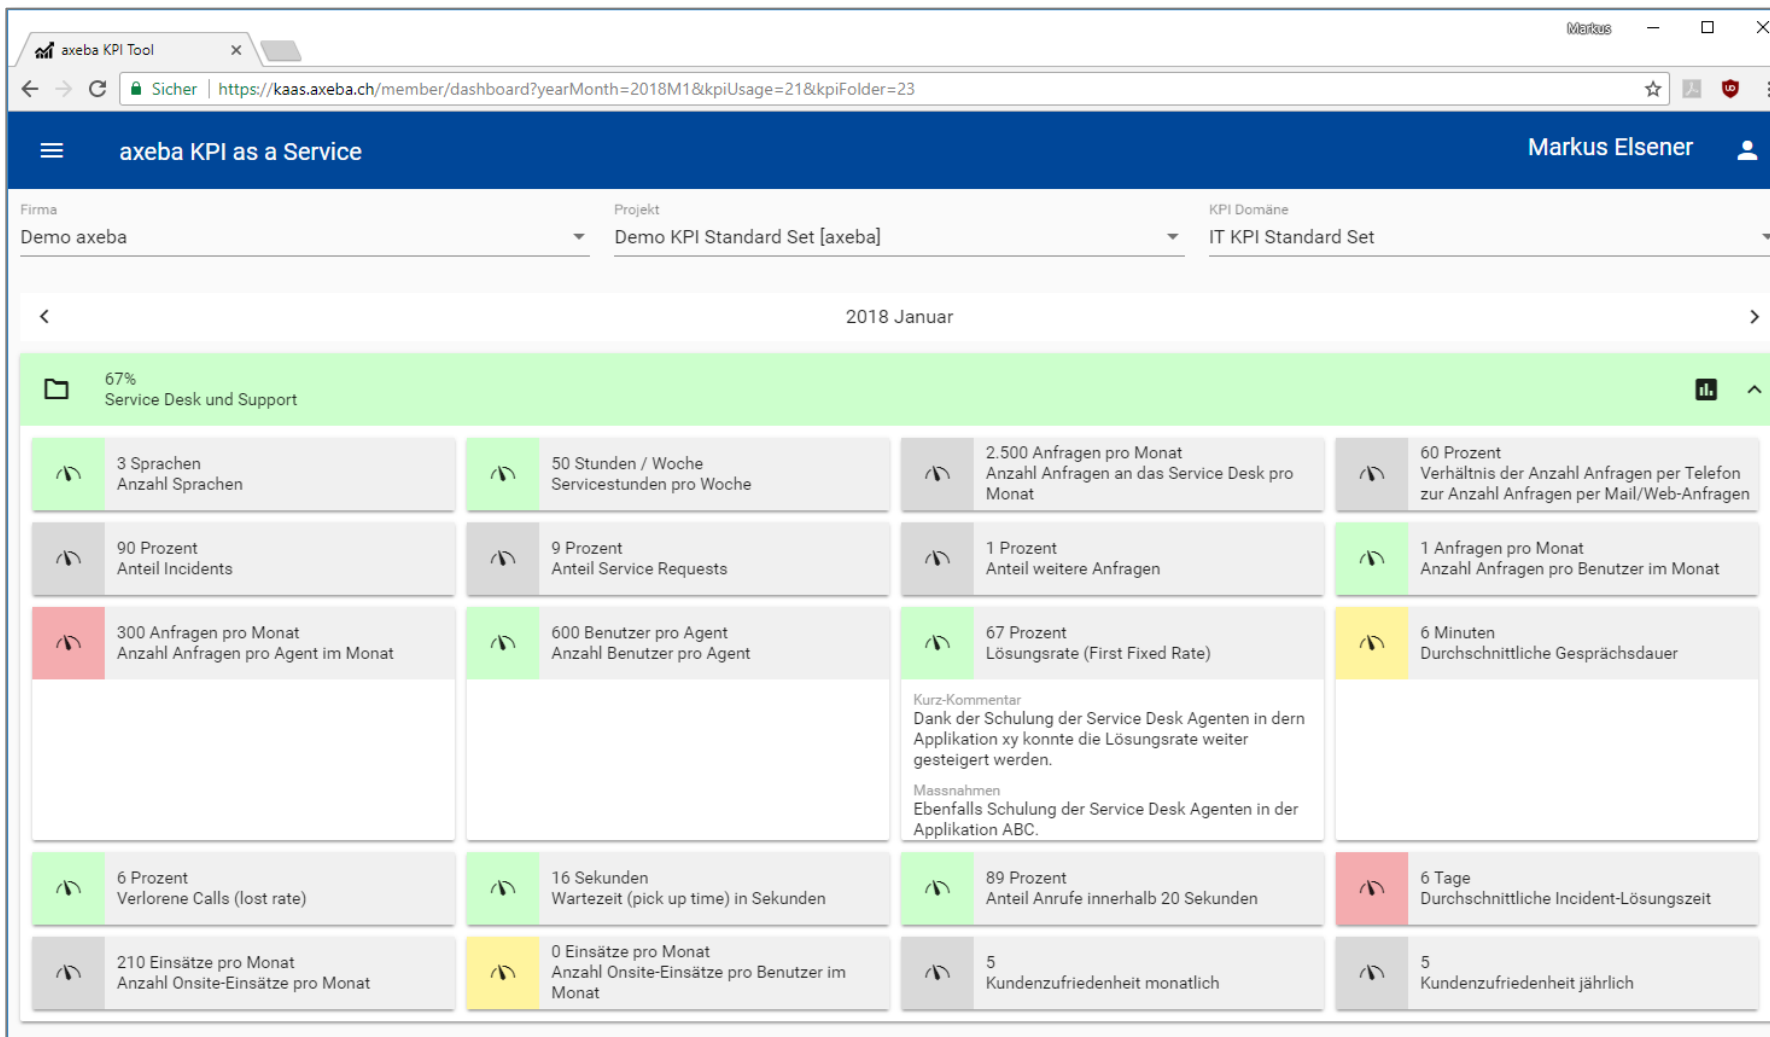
axeba KPI Tool ×

Markus

Sicher | https://kaas.axeba.ch/member/dashboard?yearMonth=2018M1&kpiUsage=21&kpiFolder=23

axeba KPI as a Service

Markus Elsener

Firma
Demo axeba

Projekt
Demo KPI Standard Set [axeba]

KPI Domäne
IT KPI Standard Set

2018 Januar

67%
Service Desk und Support

3 Sprachen
Anzahl Sprachen

50 Stunden / Woche
Servicestunden pro Woche

2.500 Anfragen pro Monat
Anzahl Anfragen an das Service Desk pro Monat

60 Prozent
Verhältnis der Anzahl Anfragen per Telefon zur Anzahl Anfragen per Mail/Web-Anfragen

90 Prozent
Anteil Incidents

9 Prozent
Anteil Service Requests

1 Prozent
Anteil weitere Anfragen

1 Anfragen pro Monat
Anzahl Anfragen pro Benutzer im Monat

300 Anfragen pro Monat
Anzahl Anfragen pro Agent im Monat

600 Benutzer pro Agent
Anzahl Benutzer pro Agent

67 Prozent
Lösungsrate (First Fixed Rate)

Kurz-Kommentar
Dank der Schulung der Service Desk Agenten in dern Applikation xy konnte die Lösungsrate weiter gesteigert werden.

Massnahmen
Ebenfalls Schulung der Service Desk Agenten in der Applikation ABC.

6 Minuten
Durchschnittliche Gesprächsdauer

6 Prozent
Verlorene Calls (lost rate)

16 Sekunden
Wartezeit (pick up time) in Sekunden

89 Prozent
Anteil Anrufe innerhalb 20 Sekunden

6 Tage
Durchschnittliche Incident-Lösungszeit

210 Einsätze pro Monat
Anzahl Onsite-Einsätze pro Monat

0 Einsätze pro Monat
Anzahl Onsite-Einsätze pro Benutzer im Monat

5
Kundenzufriedenheit monatlich

5
Kundenzufriedenheit jährlich